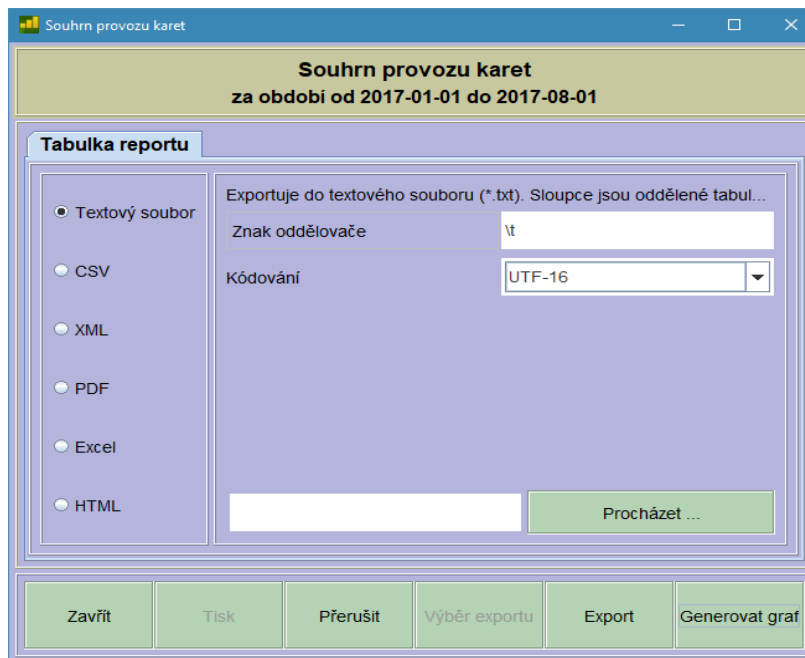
Souhrn provozu karet

Souhrn provozu karet
za období od 2017-01-01 do 2017-08-01

Tabulka reportu

Textový soubor

CSV

XML

PDF

Excel

HTML

Exportuje do textového souboru (*.txt). Sloupce jsou oddělené tabul...

Znak oddělovače \t

Kódování UTF-16

Procházet ...

Zavřít Tisk Přerušit Výběr exportu Export Generovat graf